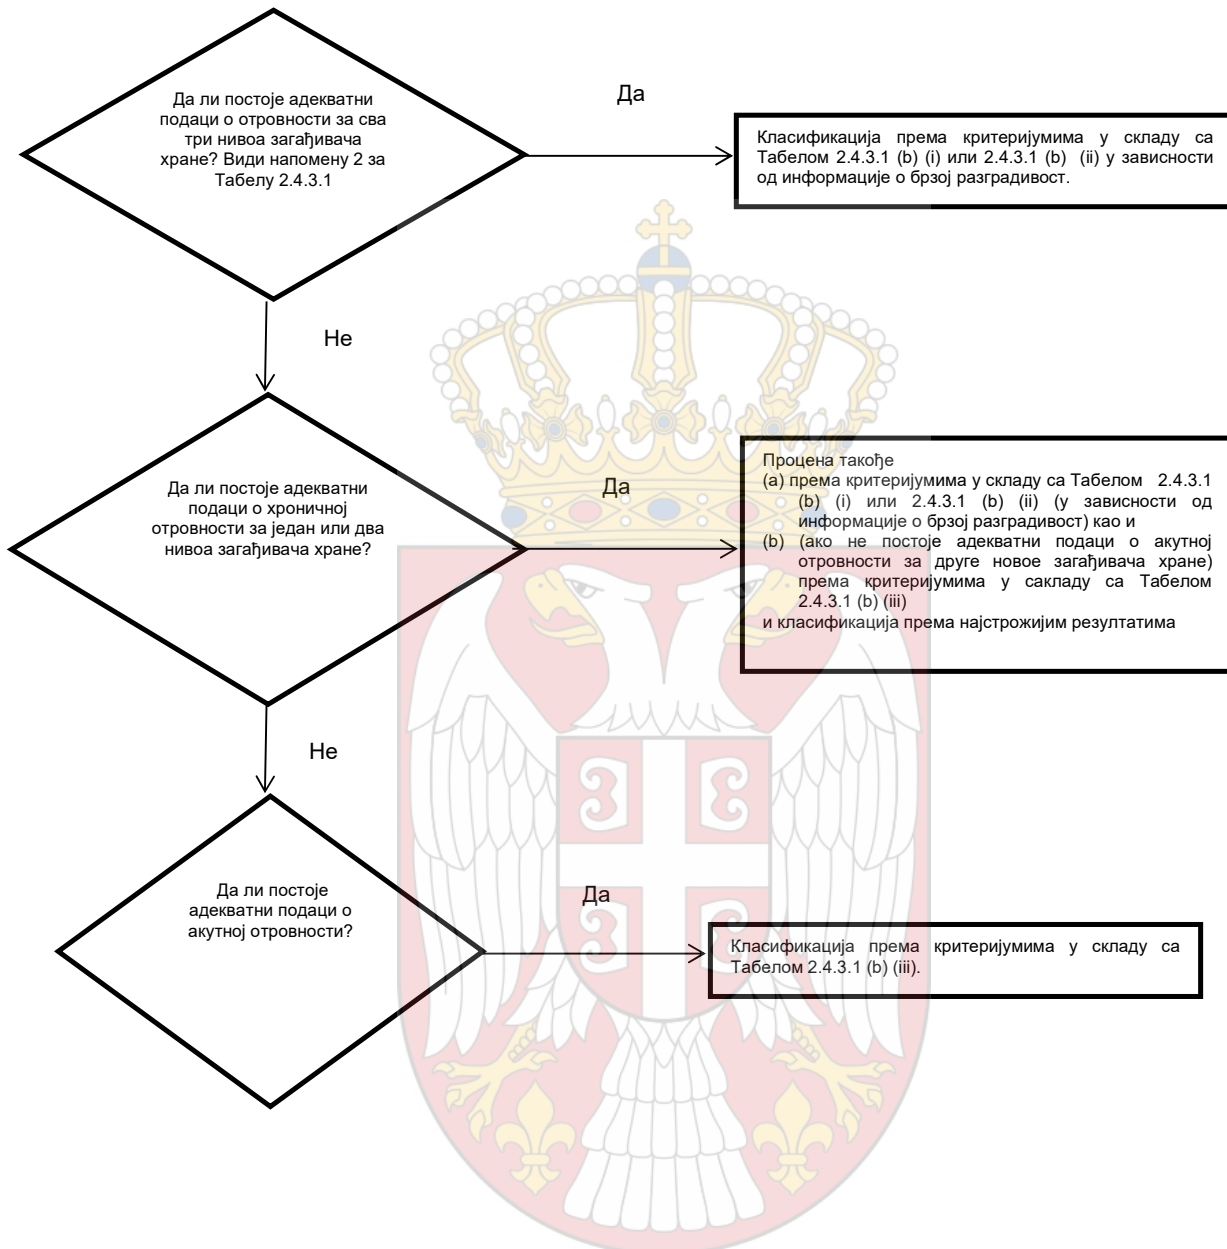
Да ли постоје адекватни подаци о отровности за сва три нивоа загађивача хране? Види напомену 2 за Табелу 2.4.3.1

Да

Класификација према критеријумима у складу са Табелом 2.4.3.1 (b) (i) или 2.4.3.1 (b) (ii) у зависности од информације о брзој разградивост.

Не

Да ли постоје адекватни подаци о хроничној отровности за један или два нивоа загађивача хране?

Да

Процена такође
(а) према критеријумима у складу са Табелом 2.4.3.1 (b) (i) или 2.4.3.1 (b) (ii) (у зависности од информације о брзој разградивост) као и
(b) (ако не постоје адекватни подаци о акутној отровности за друге новое загађивача хране) према критеријумима у сакладу са Табелом 2.4.3.1 (b) (iii)
и класификација према најстрожијим резултатима

Не

Да ли постоје адекватни подаци о акутној отровности?

Да

Класификација према критеријумима у складу са Табелом 2.4.3.1 (b) (iii).